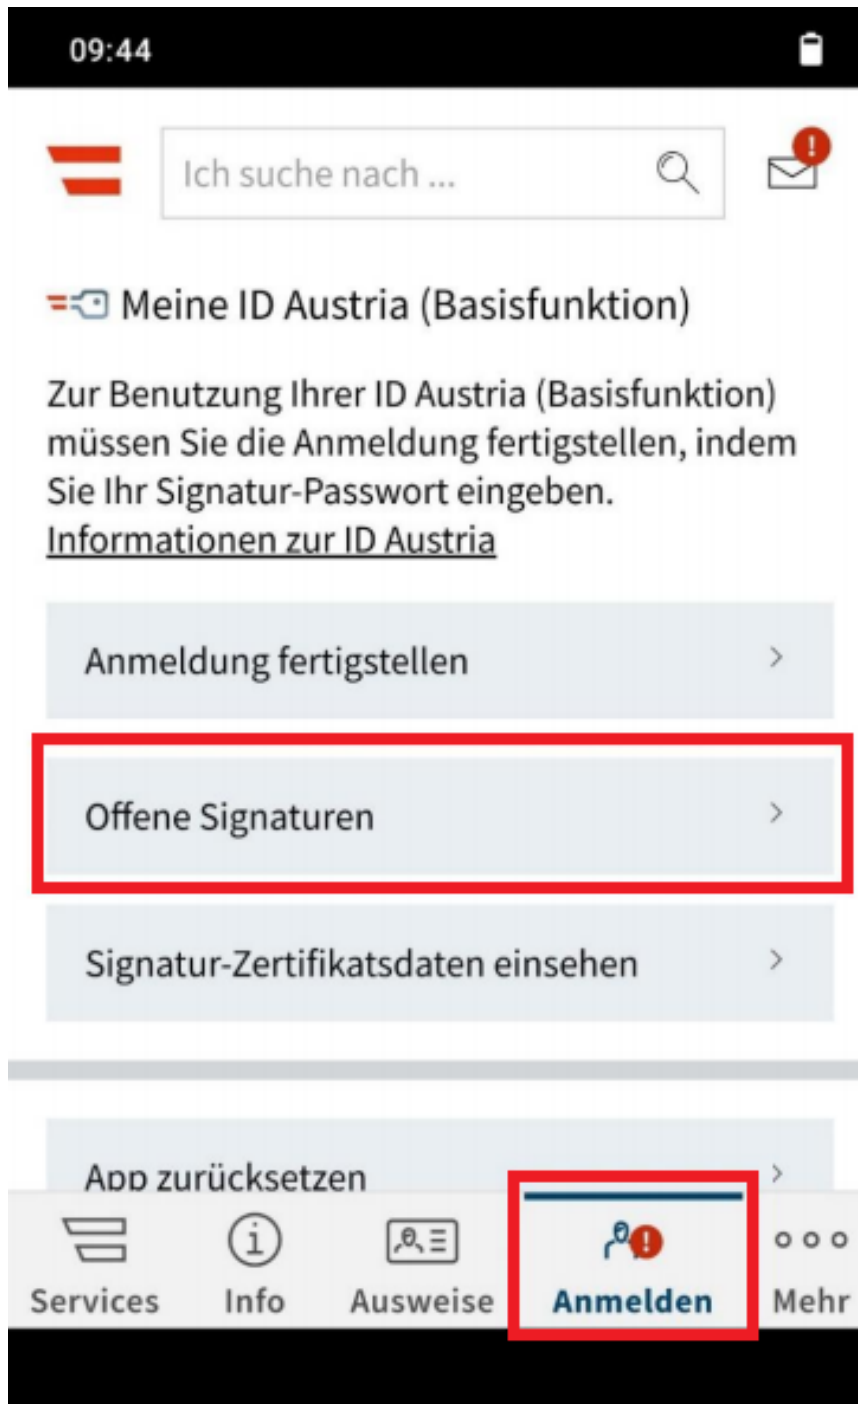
09:44

Ich suche nach ...

Meine ID Austria (Basisfunktion)

Zur Benutzung Ihrer ID Austria (Basisfunktion) müssen Sie die Anmeldung fertigstellen, indem Sie Ihr Signatur-Passwort eingeben.
Informationen zur ID Austria

Anmeldung fertigstellen

Offene Signaturen

Signatur-Zertifikatsdaten einsehen

App zurücksetzen

Services
Info
Ausweise
Anmelden
Mehr